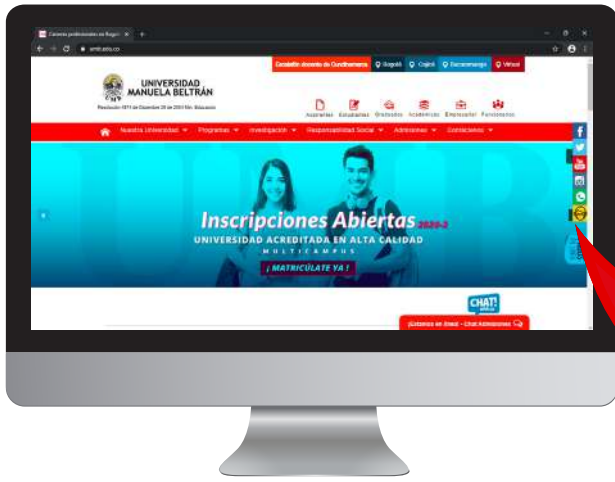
Carreras profesionales en Bogotá ×

umb.edu.co

Establecido durante de Cundinamarca   Bogotá   Cajicá   Bucaramanga   Virtual

UNIVERSIDAD MANUELA BELTRÁN

Resolución 1071 de Diciembre 29 de 2003 Min. Educación

Aspirantes   Estudiantes   Graduados   Académicos   Empresarial   Funcionarios

Nuestra Universidad   Programas   Investigación   Responsabilidad Social   Admisiones   Contáctenos

Inscripciones Abiertas 2020-2

UNIVERSIDAD ACREDITADA EN ALTA CALIDAD

MULTICAMPUS

¡ MATRICÚLATE YA !

CHAT!

¡Estamos en línea! - Chat Admisiones